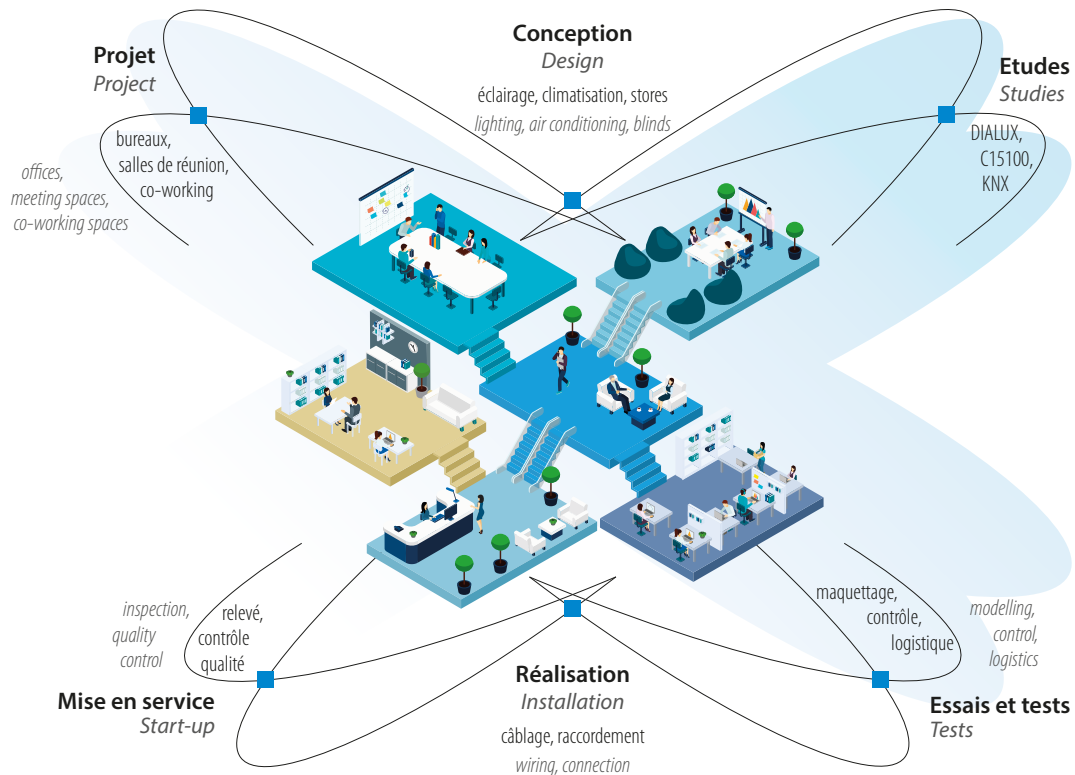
Projet
Project

bureaux, salles de réunion, co-working

offices, meeting spaces, co-working spaces

Conception
Design

éclairage, climatisation, stores
lighting, air conditioning, blinds

Etudes
Studies

DIALUX, C15100, KNX

inspection, quality control

relevé, contrôle qualité

Mise en service
Start-up

Réalisation
Installation

câblage, raccordement
wiring, connection

maquettage, contrôle, logistique

modelling, control, logistics

Essais et tests
Tests